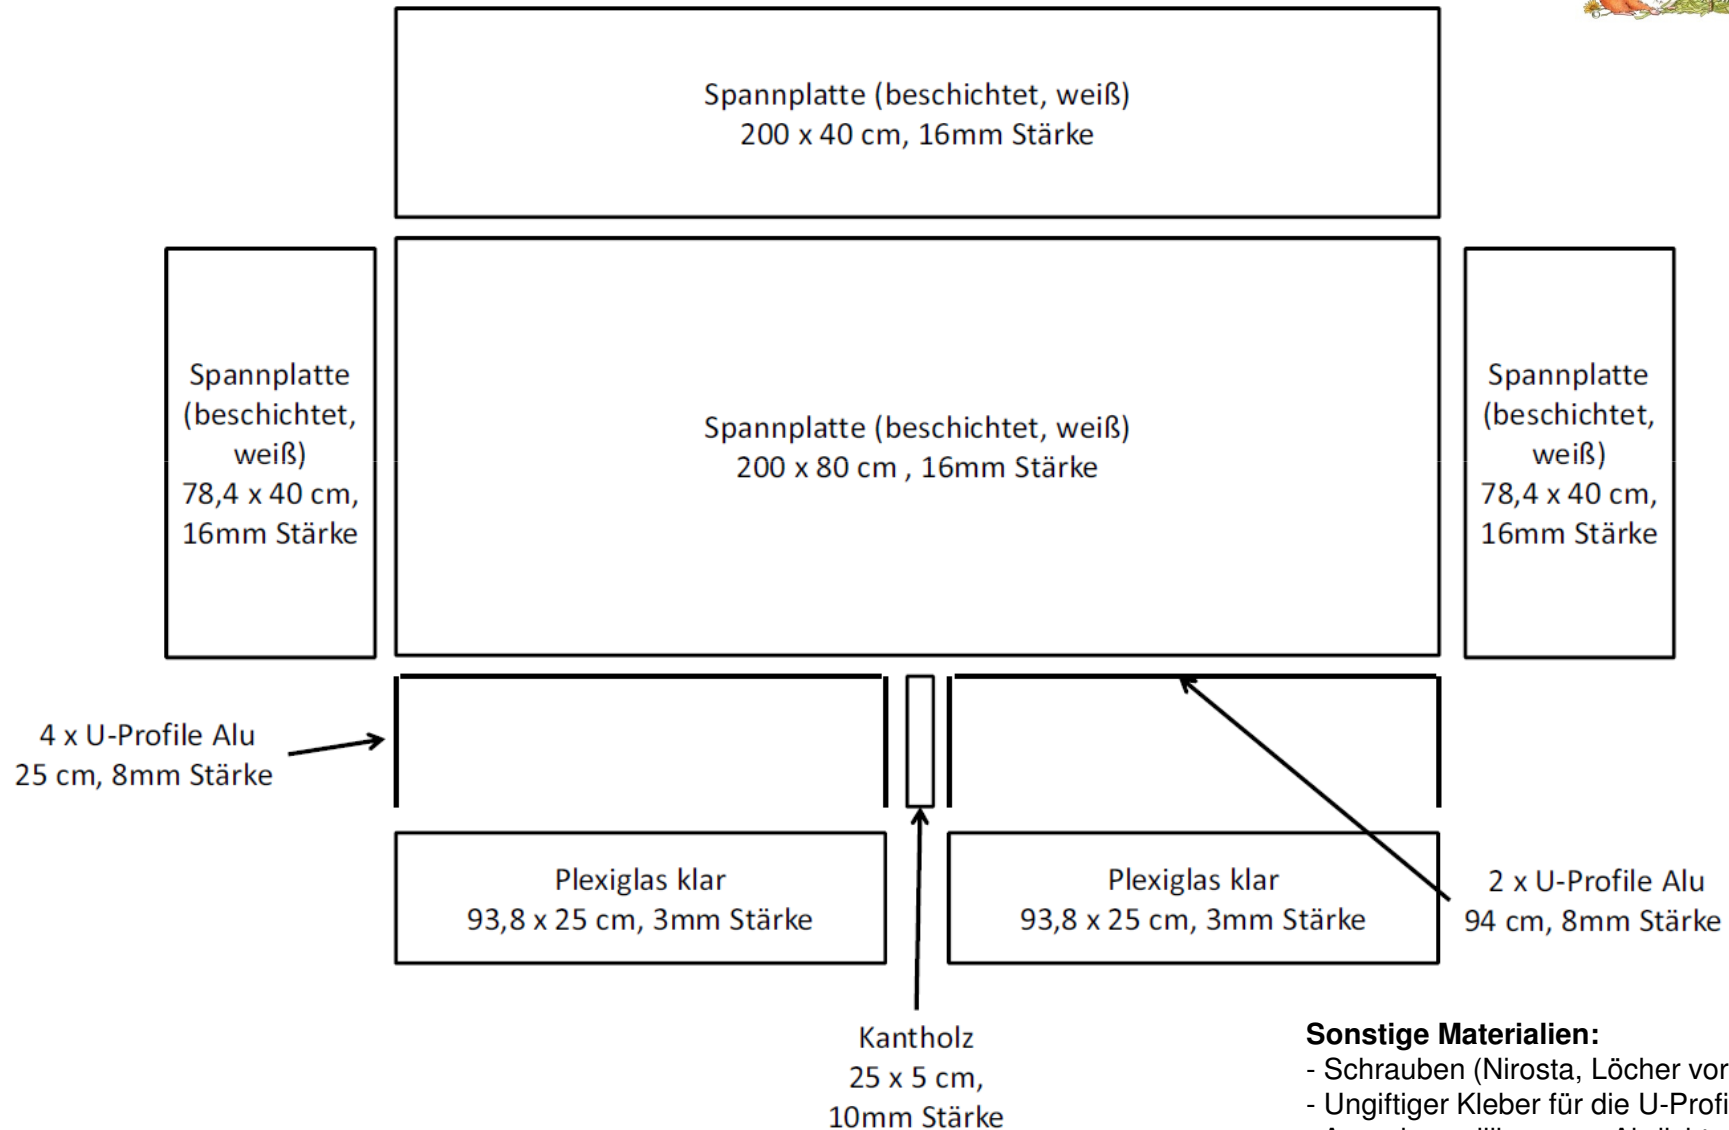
Spannplatte (beschichtet, weiß)
200 x 40 cm, 16mm Stärke

Spannplatte (beschichtet, weiß)
78,4 x 40 cm,
16mm Stärke

Spannplatte (beschichtet, weiß)
200 x 80 cm , 16mm Stärke

Spannplatte (beschichtet, weiß)
78,4 x 40 cm,
16mm Stärke

4 x U-Profile Alu
25 cm, 8mm Stärke

Plexiglas klar
93,8 x 25 cm, 3mm Stärke

Plexiglas klar
93,8 x 25 cm, 3mm Stärke

2 x U-Profile Alu
94 cm, 8mm Stärke

Kantholz
25 x 5 cm,
10mm Stärke

**Sonstige Materialien:**
- Schrauben (Nirosta, Löcher vor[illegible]
- Ungiftiger Kleber für die U-Profi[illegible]
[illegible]